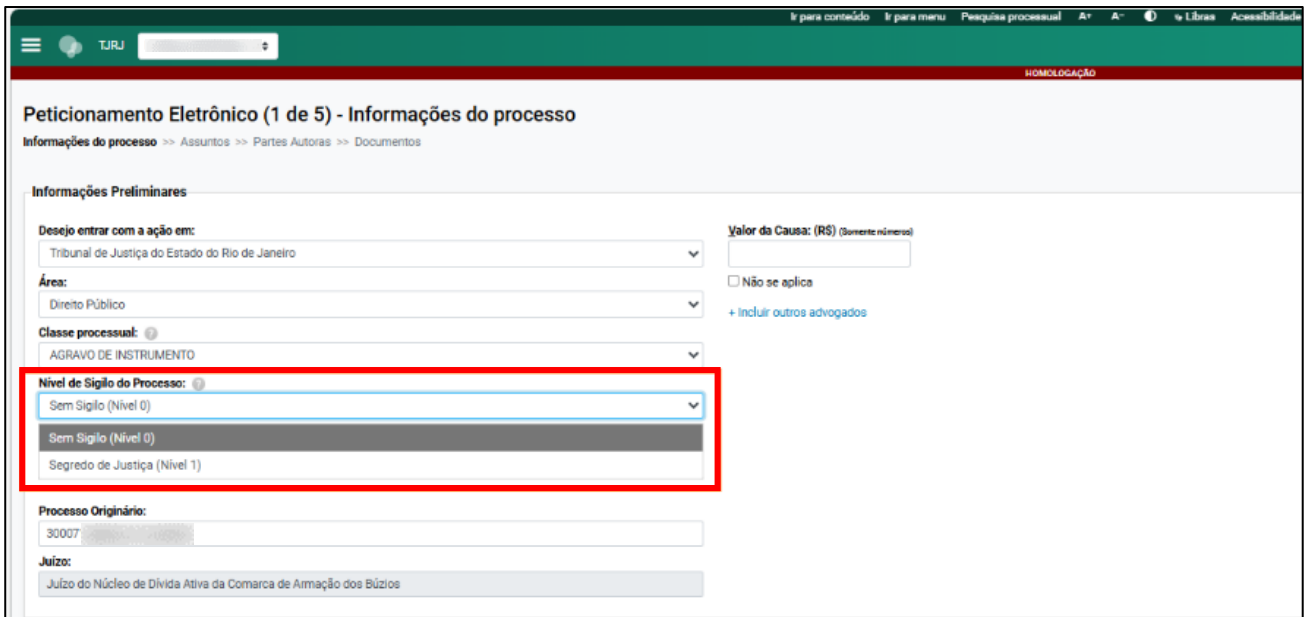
Ir para conteúdo Ir para menu Pesquisa processual A+ A− Libras Acessibilidade

TJRJ

HOMOLOGAÇÃO

Peticionamento Eletrônico (1 de 5) - Informações do processo

Informações do processo >> Assuntos >> Partes Autoras >> Documentos

Informações Preliminares

Desejo entrar com a ação em:
Tribunal de Justiça do Estado do Rio de Janeiro

Área:
Direito Público

Classe processual:
AGRAVO DE INSTRUMENTO

Nível de Sigilo do Processo:
Sem Sigilo (Nível 0)
Sem Sigilo (Nível 0)
Segredo de Justiça (Nível 1)

Processo Originário:
30007 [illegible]

Juízo:
Juízo do Núcleo de Dívida Ativa da Comarca de Armação dos Búzios

Valor da Causa: (R$) (Somente números)

Não se aplica

+ Incluir outros advogados